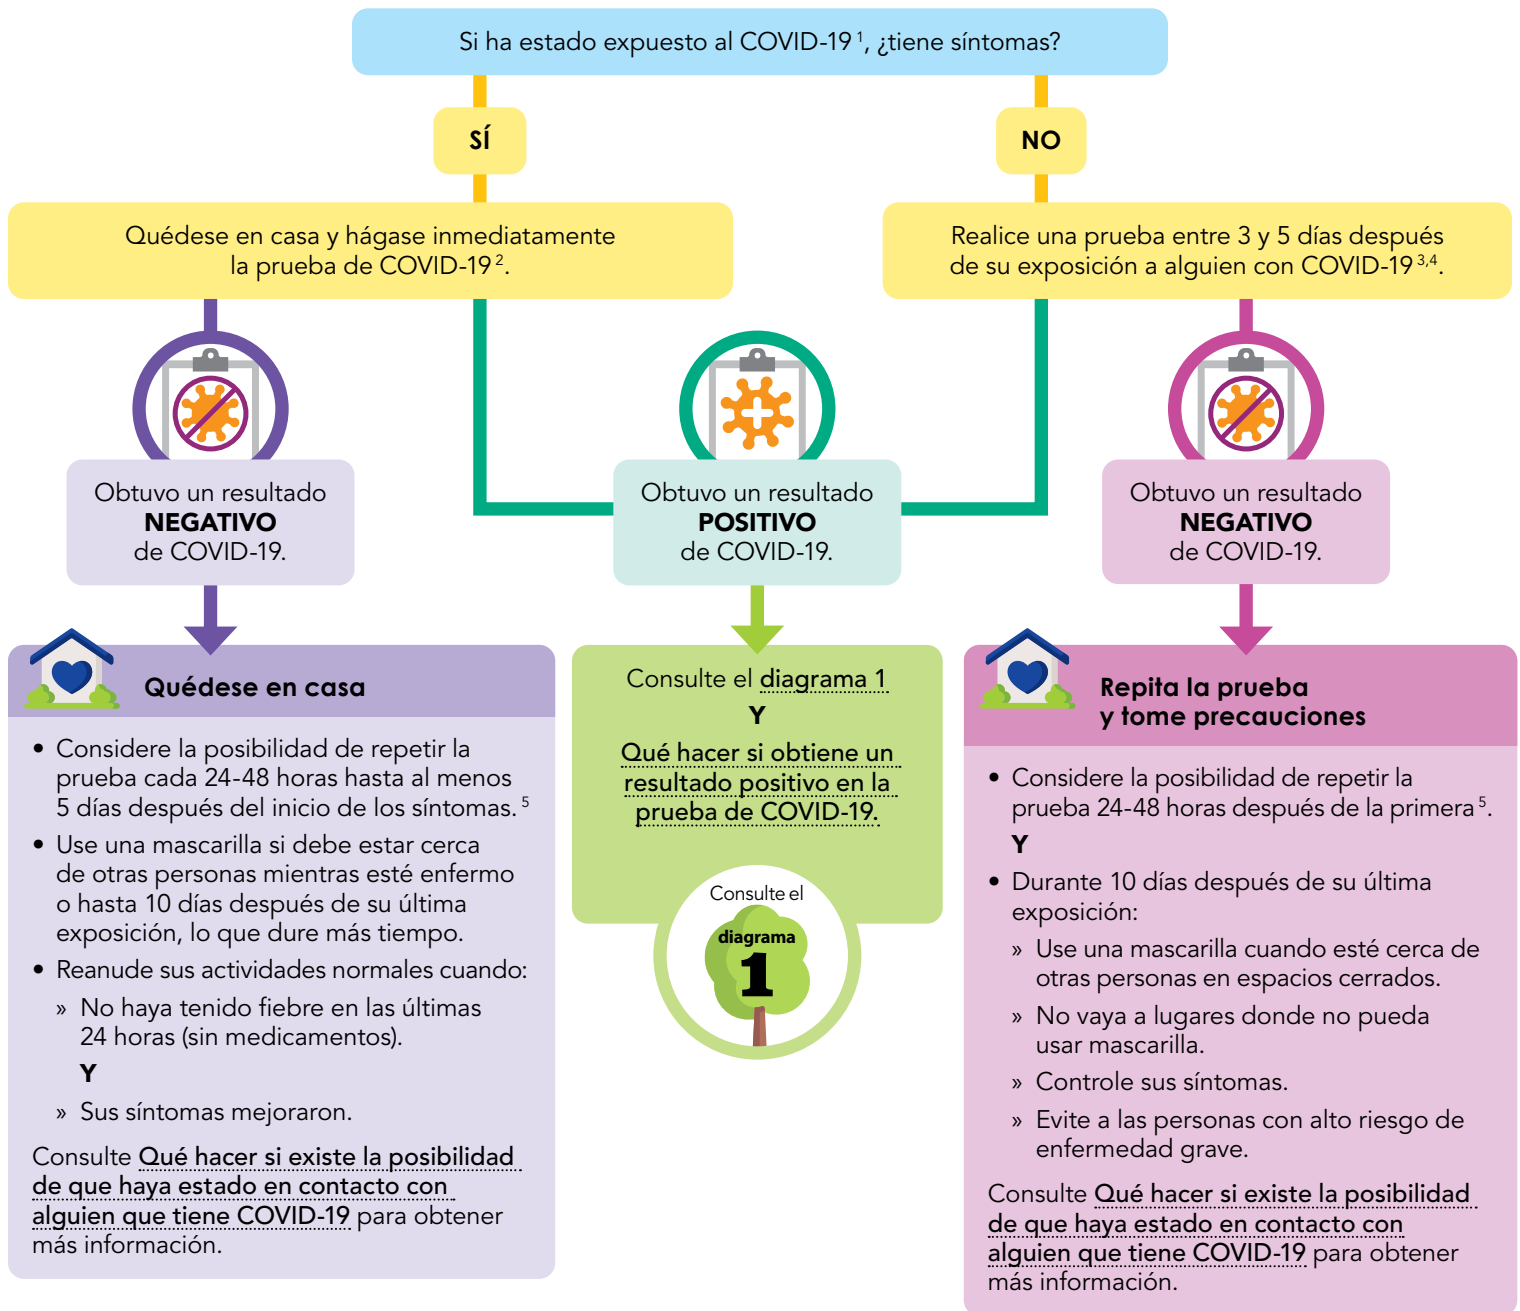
Si ha estado expuesto al COVID-19$^{1}$, ¿tiene síntomas?

SÍ

NO

Quédese en casa y hágase inmediatamente la prueba de COVID-19$^{2}$.

Realice una prueba entre 3 y 5 días después de su exposición a alguien con COVID-19$^{3,4}$.

Obtuvo un resultado NEGATIVO de COVID-19.

Obtuvo un resultado POSITIVO de COVID-19.

Obtuvo un resultado NEGATIVO de COVID-19.

Quédese en casa

• Considere la posibilidad de repetir la prueba cada 24-48 horas hasta al menos 5 días después del inicio de los síntomas.$^{5}$
• Use una mascarilla si debe estar cerca de otras personas mientras esté enfermo o hasta 10 días después de su última exposición, lo que dure más tiempo.
• Reanude sus actividades normales cuando:
» No haya tenido fiebre en las últimas 24 horas (sin medicamentos).
Y
» Sus síntomas mejoraron.

Consulte Qué hacer si existe la posibilidad de que haya estado en contacto con alguien que tiene COVID-19 para obtener más información.

Consulte el diagrama 1
Y
Qué hacer si obtiene un resultado positivo en la prueba de COVID-19.

Consulte el diagrama 1

Repita la prueba y tome precauciones

• Considere la posibilidad de repetir la prueba 24-48 horas después de la primera$^{5}$.
Y
• Durante 10 días después de su última exposición:
» Use una mascarilla cuando esté cerca de otras personas en espacios cerrados.
» No vaya a lugares donde no pueda usar mascarilla.
» Controle sus síntomas.
» Evite a las personas con alto riesgo de enfermedad grave.

Consulte Qué hacer si existe la posibilidad de que haya estado en contacto con alguien que tiene COVID-19 para obtener más información.